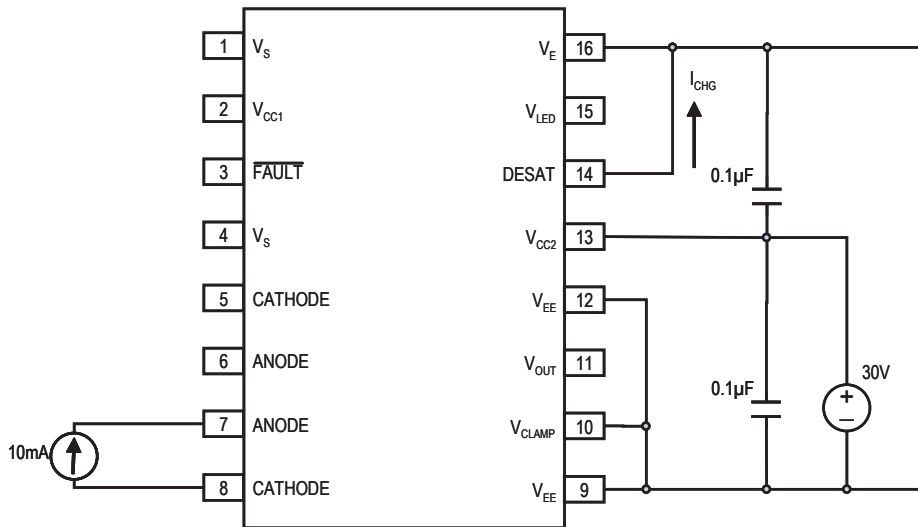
1 $V_S$
2 $V_{CC1}$
3 $\overline{FAULT}$
4 $V_S$
5 CATHODE
6 ANODE
7 ANODE
8 CATHODE

$V_E$ 16
$V_{LED}$ 15
DESAT 14
$V_{CC2}$ 13
$V_{EE}$ 12
$V_{OUT}$ 11
$V_{CLAMP}$ 10
$V_{EE}$ 9

$I_{CHG}$
0.1μF
0.1μF
30V
+
–
10mA